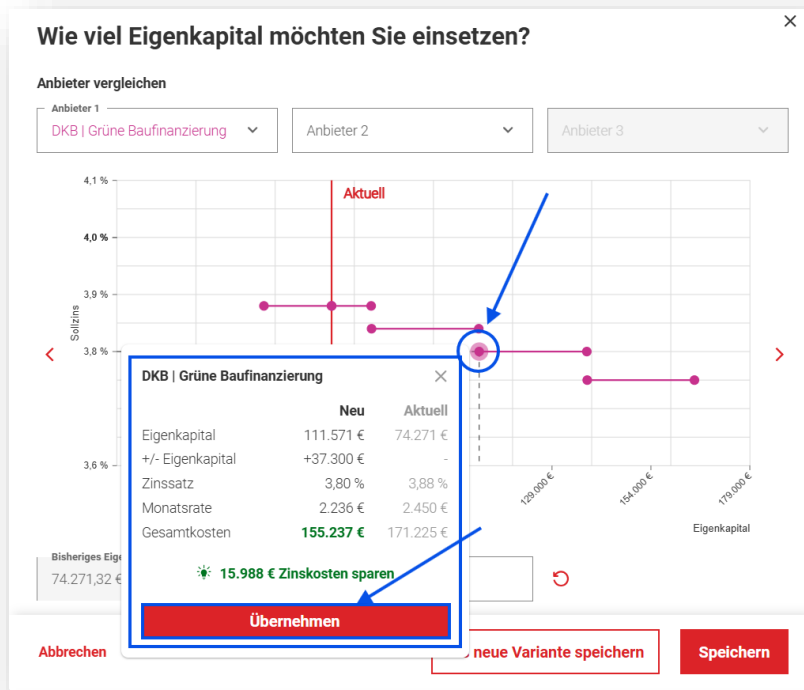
×

Wie viel Eigenkapital möchten Sie einsetzen?

Anbieter vergleichen

Anbieter 1
DKB | Grüne Baufinanzierung

Anbieter 2

Anbieter 3

4,1 %
4,0 %
3,9 %
3,8 %
3,6 %
Sollzins

Aktuell

129.000 €
154.000 €
179.000 €
Eigenkapital

DKB | Grüne Baufinanzierung

| | Neu | Aktuell |
|---|---|---|
| Eigenkapital | 111.571 € | 74.271 € |
| +/- Eigenkapital | +37.300 € | - |
| Zinssatz | 3,80 % | 3,88 % |
| Monatsrate | 2.236 € | 2.450 € |
| Gesamtkosten | 155.237 € | 171.225 € |

15.988 € Zinskosten sparen

Übernehmen

Bisheriges Eige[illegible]
74.271,32 €

Abbrechen

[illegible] neue Variante speichern

Speichern